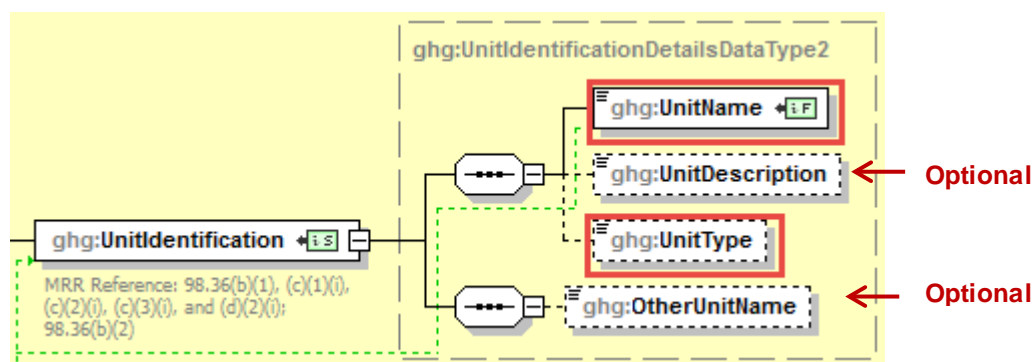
ghg:UnitIdentificationDetailsDataType2

ghg:UnitName iF

ghg:UnitDescription

Optional

ghg:UnitIdentification iS

ghg:UnitType

MRR Reference: 98.36(b)(1), (c)(1)(i), (c)(2)(i), (c)(3)(i), and (d)(2)(i); 98.36(b)(2)

ghg:OtherUnitName

Optional